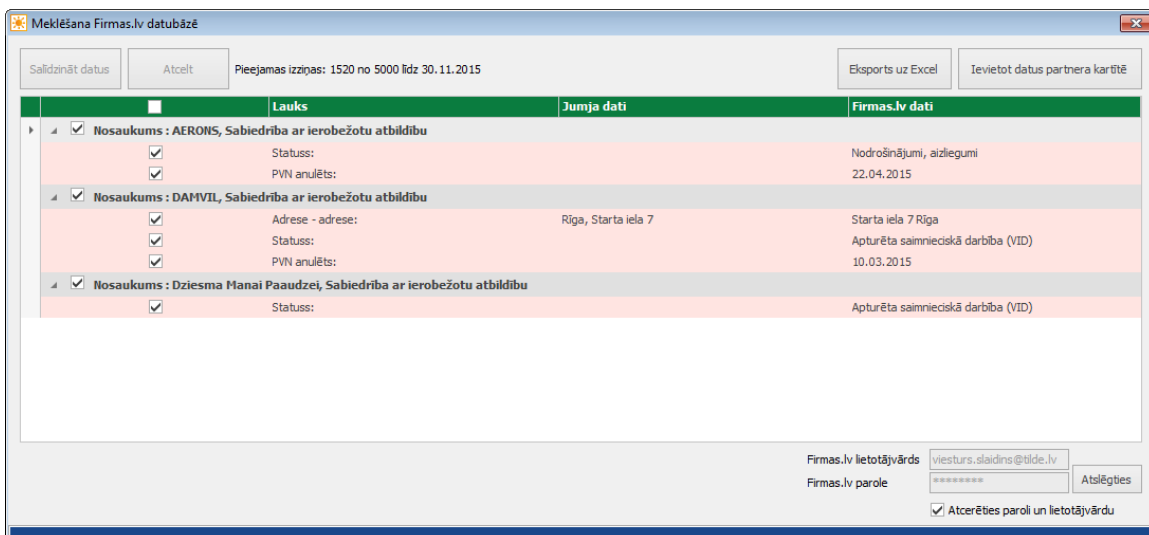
Meklēšana Firmas.lv datubāzē

Salīdzināt datus | Atcelt | Pieejamas izziņas: 1520 no 5000 līdz 30.11.2015 | Eksports uz Excel | Ievietot datus partnera kartītē

| | Lauks | Jumja dati | Firmas.lv dati |
|---|---|---|---|
| Nosaukums : AERONS, Sabiedrība ar ierobežotu atbildību | | | |
| ☑ | Statuss: | | Nodrošinājumi, aizliegumi |
| ☑ | PVN anulēts: | | 22.04.2015 |
| Nosaukums : DAMVIL, Sabiedrība ar ierobežotu atbildību | | | |
| ☑ | Adrese - adrese: | Rīga, Starta iela 7 | Starta iela 7 Rīga |
| ☑ | Statuss: | | Apturēta saimnieciskā darbība (VID) |
| ☑ | PVN anulēts: | | 10.03.2015 |
| Nosaukums : Dziesma Manai Paaudzei, Sabiedrība ar ierobežotu atbildību | | | |
| ☑ | Statuss: | | Apturēta saimnieciskā darbība (VID) |

Firmas.lv lietotājvārds viesturs.slaidins@tilde.lv
Firmas.lv parole ••••••••
Atslēgties
Atcerēties paroli un lietotājvārdu